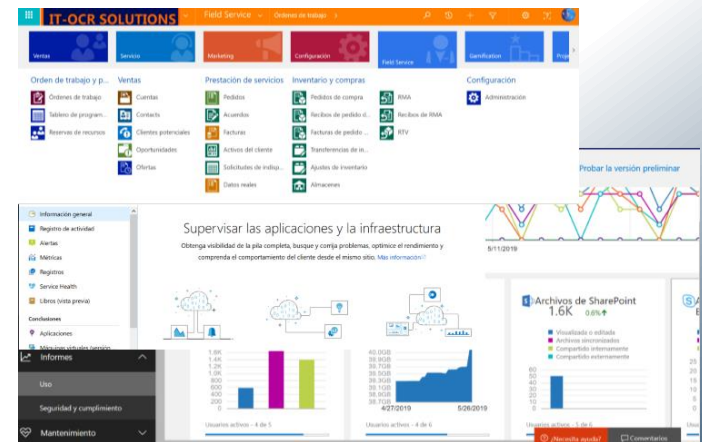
IT-OCR SOLUTIONS
Field Service
Órdenes de trabajo

Ventas
Servicio
Marketing
Configuración
Field Service
Gamificación
Proy

Orden de trabajo y p...
Órdenes de trabajo
Tablero de program...
Reservas de recursos

Ventas
Cuentas
Contacts
Clientes potenciales
Oportunidades
Ofertas

Prestación de servicios
Pedidos
Acuerdos
Facturas
Activos del cliente
Solicitudes de ins...
Datos reales

Inventario y compras
Pedidos de compra
Recibos de pedido d...
Facturas de pedido ...
Transferencias de in...
Ajustes de inventario
Almacenes

RMA
Recibos de RMA
RTV

Configuración
Administración

Probar la versión preliminar

Información general
Registro de actividad
Alertas
Métricas
Registros
Service Health
Libros (vista previa)
Conclusiones
Aplicaciones
Máquinas virtuales (versión

Supervisar las aplicaciones y la infraestructura
Obtenga visibilidad de la pila completa, busque y corrija problemas, optimice el rendimiento y comprenda el comportamiento del cliente desde el mismo sitio. Más información

5/11/2019

Archivos de SharePoint
1.6K 0.6%
Visualizado o editado
Archivos sincronizados
Compartido internamente
Compartido externamente
60
40
20
0
Usuarios activos - 5 de 6

1.8K
1.6K
1.4K
1.2K
1K
800
600
400
200
0
Usuarios activos - 4 de 5

40.0GB
39.9GB
39.8GB
39.7GB
39.6GB
39.5GB
39.4GB
39.3GB
39.2GB
39.1GB
4/27/2019
5/26/2019
Usuarios activos - 4 de 6

Informes
Uso
Seguridad y cumplimiento
Mantenimiento

¿Necesita ayuda?
Comentarios